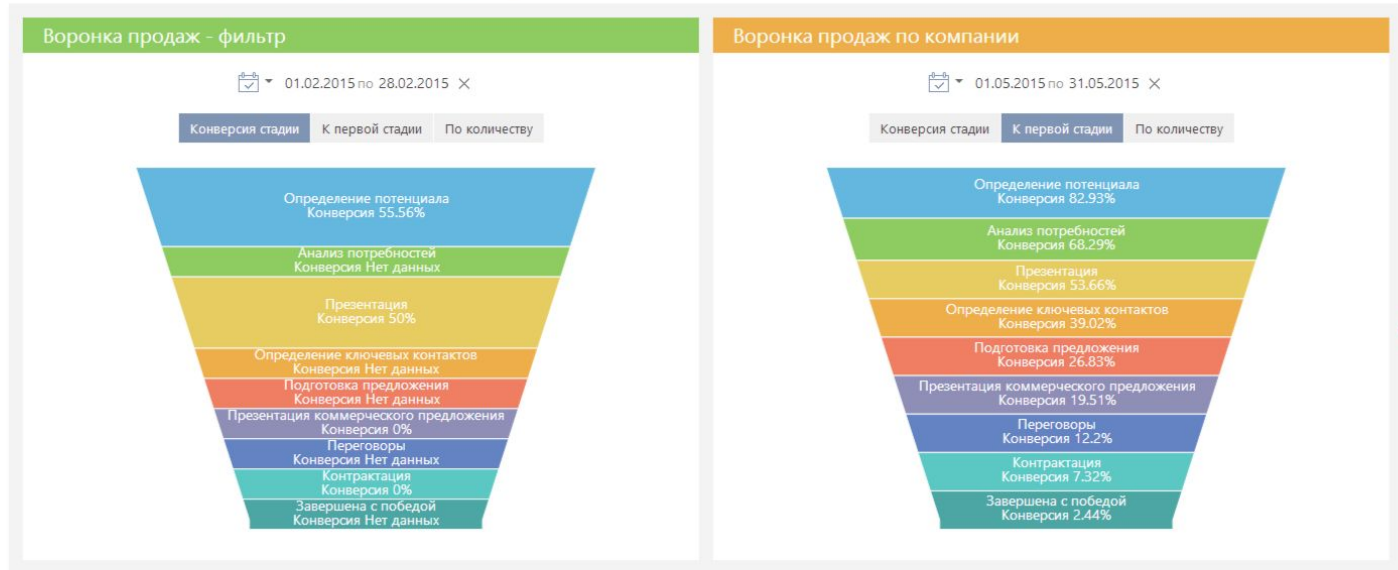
Воронка продаж - фильтр

01.02.2015 по 28.02.2015 ✕

Конверсия стадии | К первой стадии | По количеству

Определение потенциала
Конверсия 55.56%

Анализ потребностей
Конверсия Нет данных

Презентация
Конверсия 50%

Определение ключевых контактов
Конверсия Нет данных

Подготовка предложения
Конверсия Нет данных

Презентация коммерческого предложения
Конверсия 0%

Переговоры
Конверсия Нет данных

Контрактация
Конверсия 0%

Завершена с победой
Конверсия Нет данных

Воронка продаж по компании

01.05.2015 по 31.05.2015 ✕

Конверсия стадии | К первой стадии | По количеству

Определение потенциала
Конверсия 82.93%

Анализ потребностей
Конверсия 68.29%

Презентация
Конверсия 53.66%

Определение ключевых контактов
Конверсия 39.02%

Подготовка предложения
Конверсия 26.83%

Презентация коммерческого предложения
Конверсия 19.51%

Переговоры
Конверсия 12.2%

Контрактация
Конверсия 7.32%

Завершена с победой
Конверсия 2.44%